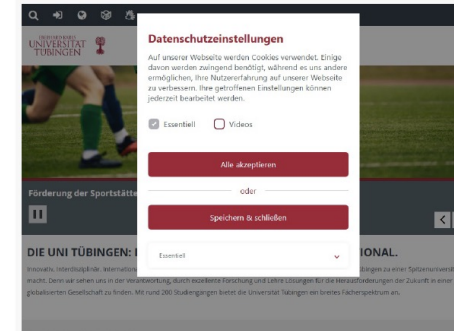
UNIVERSITÄT TÜBINGEN

Förderung der Sportstätte

DIE UNI TÜBINGEN: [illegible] IONAL.

Innovativ. Interdisziplinär. International. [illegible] ngen zu einer Spitzenuniversi macht. Denn wir sehen uns in der Verantwortung, durch exzellente Forschung und Lehre Lösungen für die Herausforderungen der Zukunft in einer globalisierten Gesellschaft zu finden. Mit rund 280 Studiengängen bietet die Universität Tübingen ein breites Fächerspektrum an.

Datenschutzeinstellungen

Auf unserer Webseite werden Cookies verwendet. Einige davon werden zwingend benötigt, während es uns andere ermöglichen, Ihre Nutzererfahrung auf unserer Webseite zu verbessern. Ihre getroffenen Einstellungen können jederzeit bearbeitet werden.

Essentiell Videos

Alle akzeptieren

oder

Speichern & schließen

Essentiell